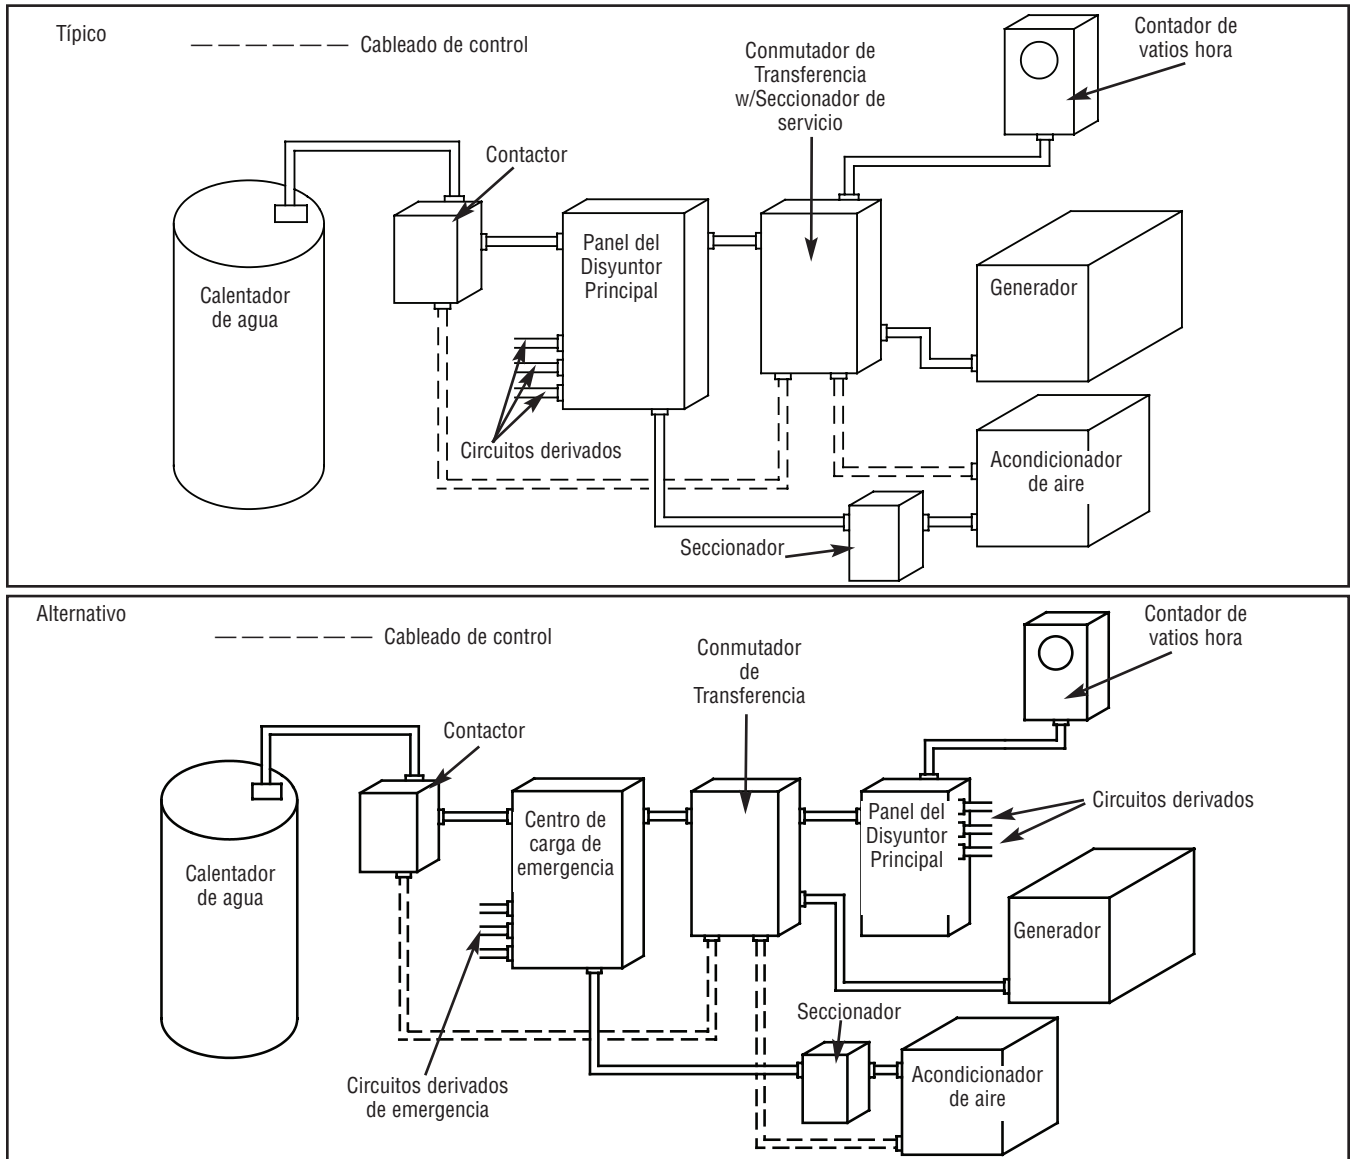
Típico

Cableado de control

Contador de vatios hora

Conmutador de Transferencia w/Seccionador de servicio

Contactor

Panel del Disyuntor Principal

Calentador de agua

Generador

Circuitos derivados

Acondicionador de aire

Seccionador

Alternativo

Cableado de control

Contador de vatios hora

Conmutador de Transferencia

Contactor

Centro de carga de emergencia

Panel del Disyuntor Principal

Circuitos derivados

Calentador de agua

Generador

Seccionador

Acondicionador de aire

Circuitos derivados de emergencia